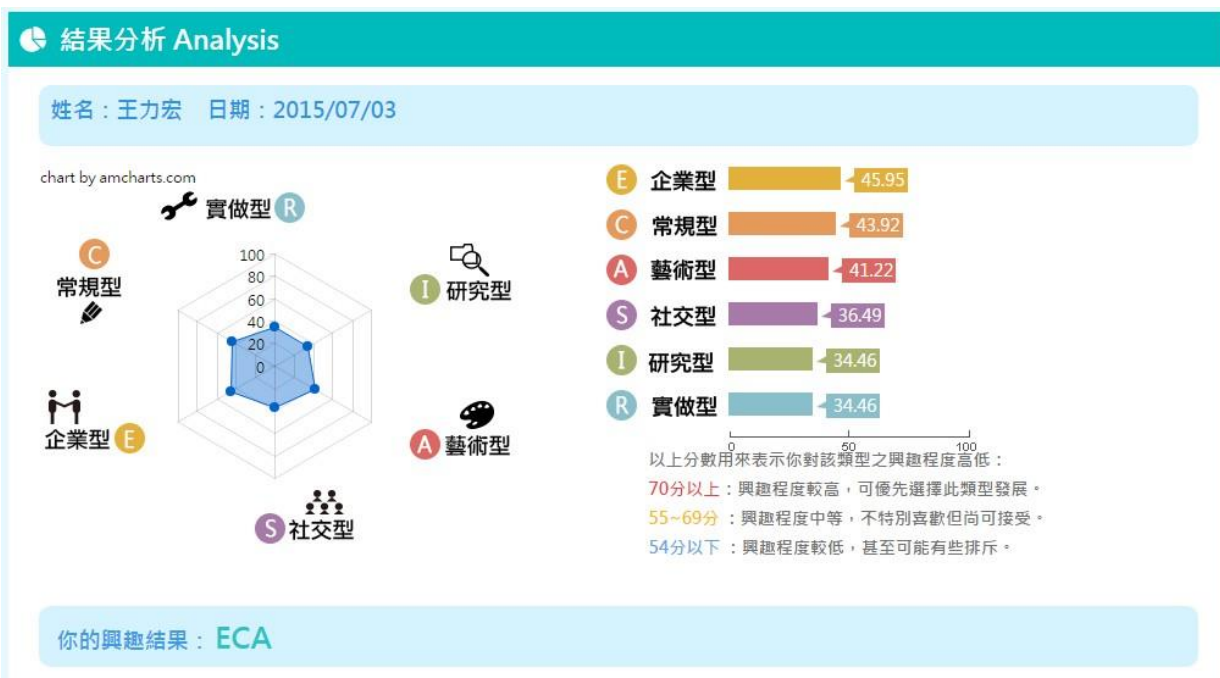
結果分析 Analysis

姓名：王力宏　日期：2015/07/03

chart by amcharts.com

R 實做型

C 常規型

I 研究型

E 企業型

A 藝術型

S 社交型

100
80
60
40
20
0

| | | |
|---|---|---|
| E | 企業型 | 45.95 |
| C | 常規型 | 43.92 |
| A | 藝術型 | 41.22 |
| S | 社交型 | 36.49 |
| I | 研究型 | 34.46 |
| R | 實做型 | 34.46 |

0　50　100

以上分數用來表示你對該類型之興趣程度高低：
70分以上：興趣程度較高，可優先選擇此類型發展。
55~69分：興趣程度中等，不特別喜歡但尚可接受。
54分以下：興趣程度較低，甚至可能有些排斥。

你的興趣結果：ECA